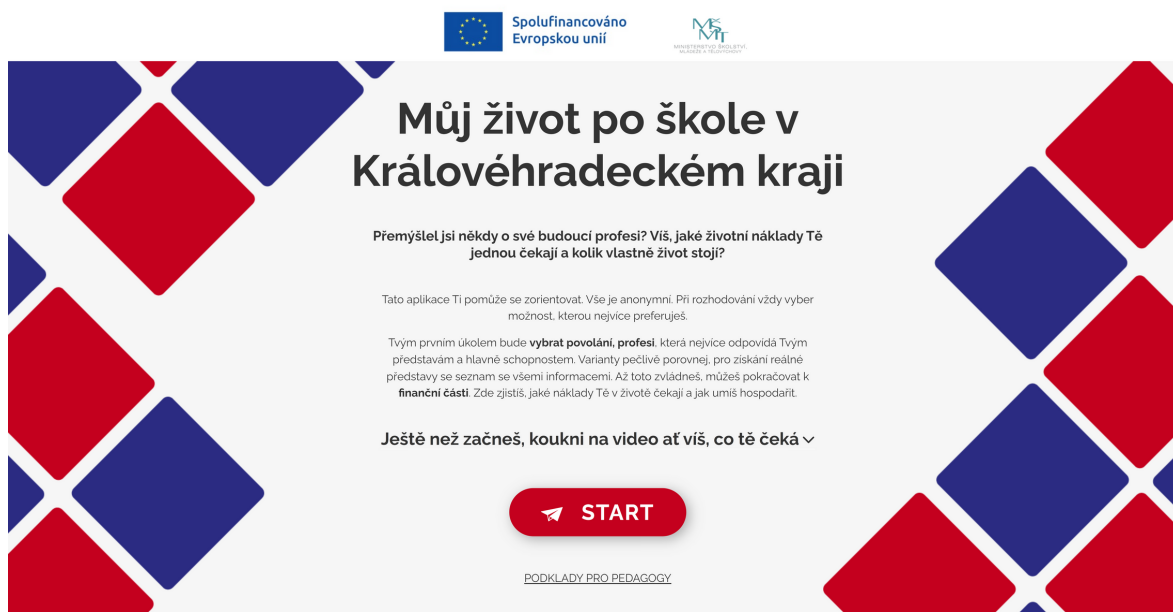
Spolufinancováno Evropskou unií

MINISTERSTVO ŠKOLSTVÍ, MLÁDEŽE A TĚLOVÝCHOVY

Můj život po škole v Královéhradeckém kraji

Přemýšlel jsi někdy o své budoucí profesi? Víš, jaké životní náklady Tě jednou čekají a kolik vlastně život stojí?

Tato aplikace Ti pomůže se zorientovat. Vše je anonymní. Při rozhodování vždy vyber možnost, kterou nejvíce preferuješ.

Tvým prvním úkolem bude **vybrat povolání, profesi**, která nejvíce odpovídá Tvým představám a hlavně schopnostem. Varianty pečlivě porovnej, pro získání reálné představy se seznam se všemi informacemi. Až toto zvládneš, můžeš pokračovat k **finanční části**. Zde zjistíš, jaké náklady Tě v životě čekají a jak umíš hospodařit.

Ještě než začneš, koukni na video ať víš, co tě čeká

START

PODKLADY PRO PEDAGOGY